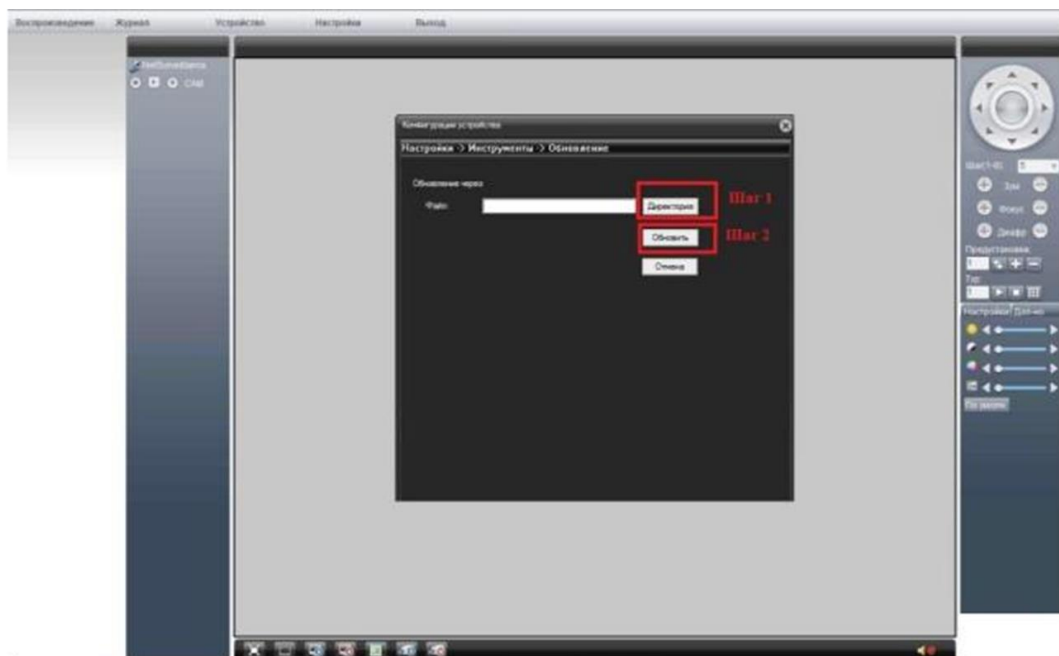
Воспроизведение Журнал Устройство Настройка Выход

NetSurveillance
CAM

Конфигурация устройства
Настройка -> Инструменты -> Обновление
Обновление через
Файл
Директория
Шаг 1
Обновить
Шаг 2
Отмена

Шаг(1-8) 5
Зум
Фокус
Диафр
Предустановка
Тур
Настройки Доп-но
По умолч